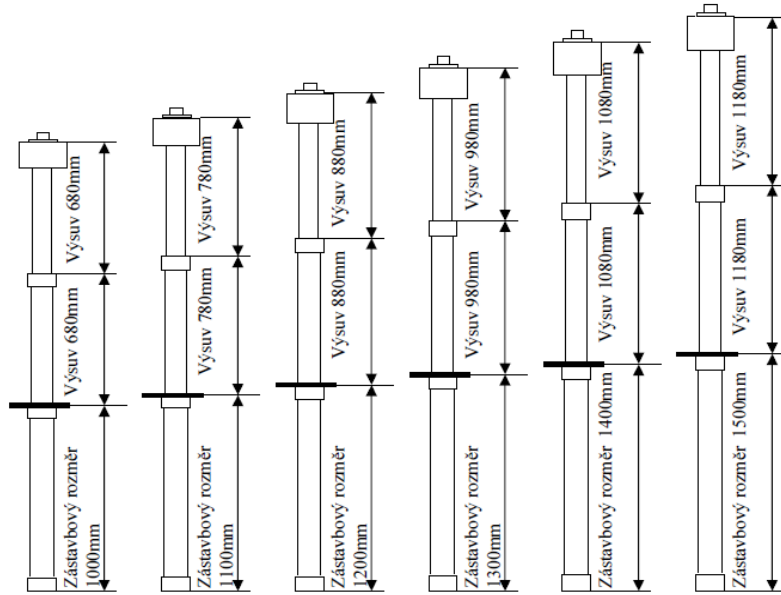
Výsuv 680mm
Výsuv 680mm
Zástavbový rozměr 1000mm

Výsuv 780mm
Výsuv 780mm
Zástavbový rozměr 1100mm

Výsuv 880mm
Výsuv 880mm
Zástavbový rozměr 1200mm

Výsuv 980mm
Výsuv 980mm
Zástavbový rozměr 1300mm

Výsuv 1080mm
Výsuv 1080mm
Zástavbový rozměr 1400mm

Výsuv 1180mm
Výsuv 1180mm
Zástavbový rozměr 1500mm